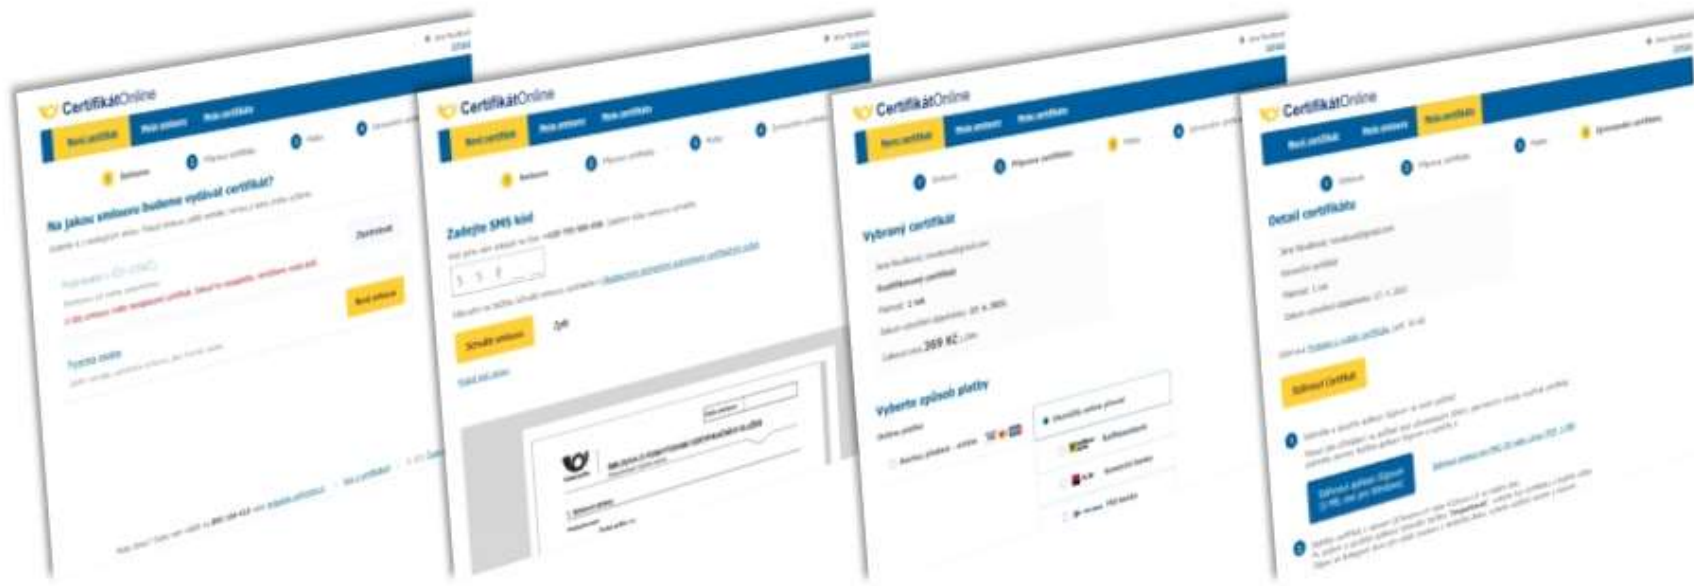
CertifikátOnline

Nový certifikát

Na jakou smlouvu budeme vydávat certifikát?

Nová smlouva

Zadejte SMS kód

Schválit smlouvu

CertifikátOnline

Nový certifikát

CertifikátOnline

Nový certifikát

Vybraný certifikát

369 Kč

Vyberte způsob platby

CertifikátOnline

Detail certifikátu

Stáhnout certifikát